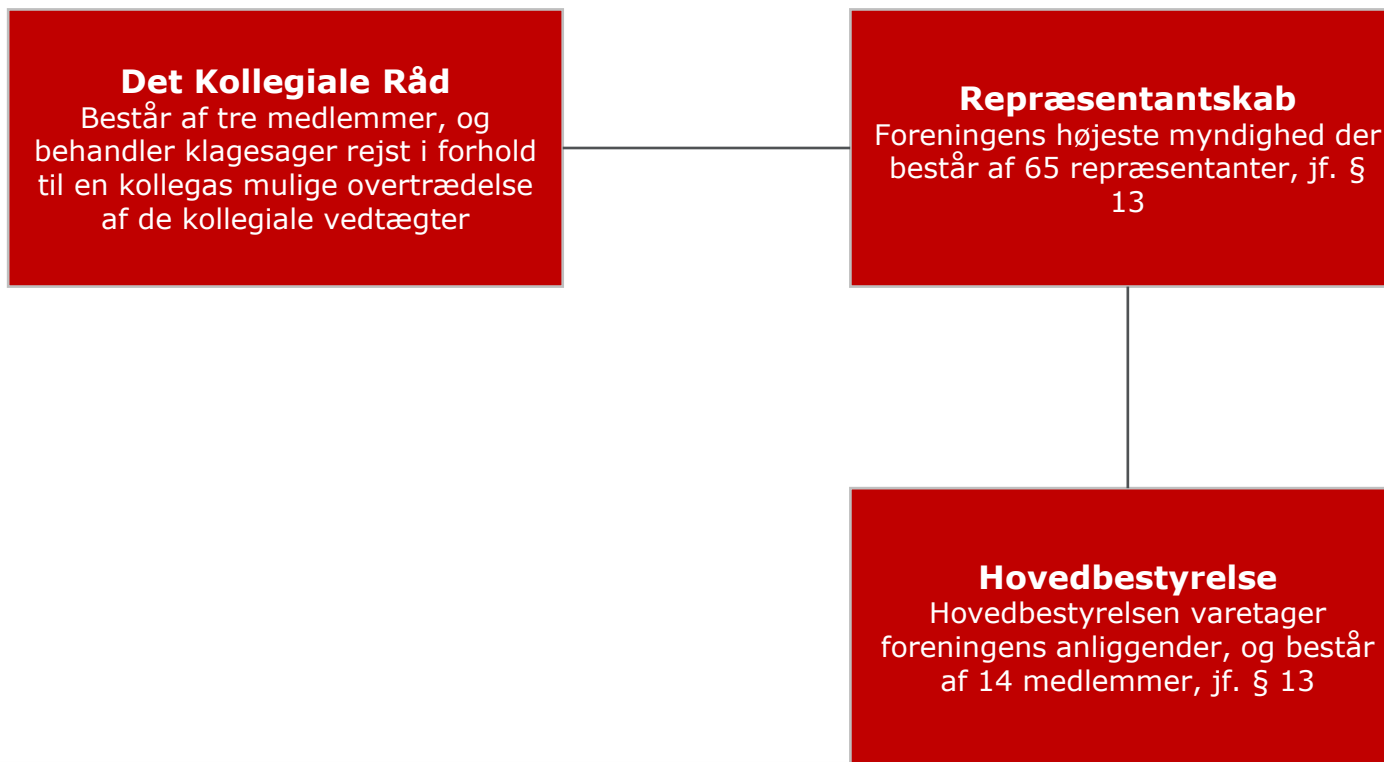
Det Kollegiale Råd
Består af tre medlemmer, og behandler klagesager rejst i forhold til en kollegas mulige overtrædelse af de kollegiale vedtægter

Repræsentantskab
Foreningens højeste myndighed der består af 65 repræsentanter, jf. § 13

Hovedbestyrelse
Hovedbestyrelsen varetager foreningens anliggender, og består af 14 medlemmer, jf. § 13